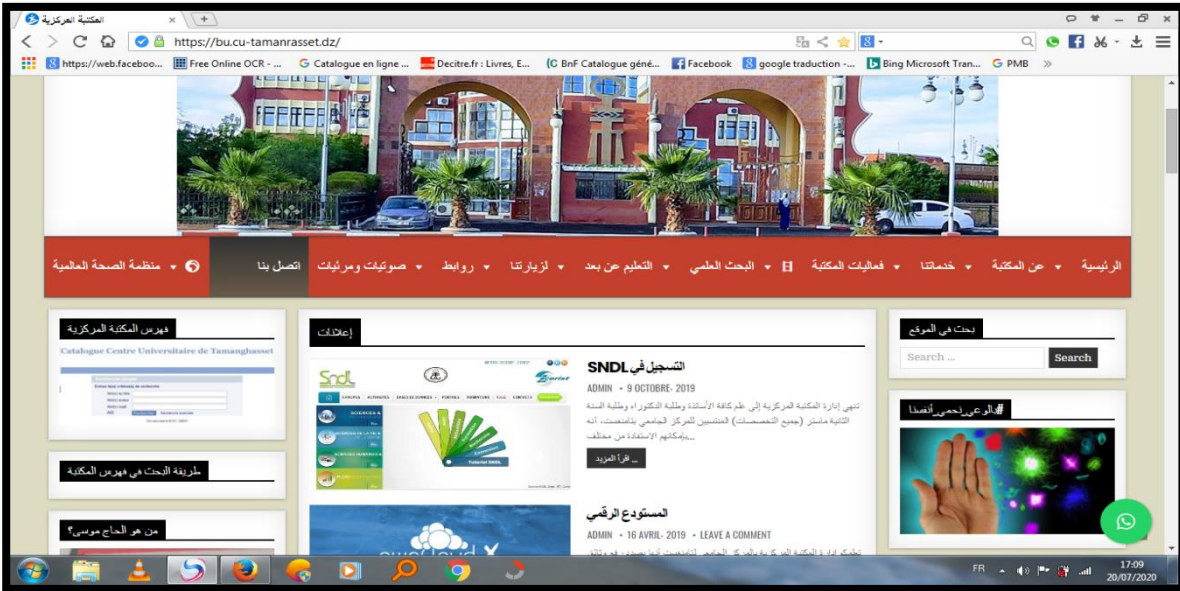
المكتبة المركزية ×

https://bu.cu-tamanrasset.dz/

https://web.faceboo... Free Online OCR - ... Catalogue en ligne ... Decitre.fr : Livres, E... BnF Catalogue géné... Facebook google traduction -... Bing Microsoft Tran... PMB »

الرئيسية ▾ عن المكتبة ▾ خدماتنا ▾ فعاليات المكتبة ▾ البحث العلمي ▾ التعليم عن بعد ▾ لزيارتنا ▾ روابط ▾ صوتيات ومرئيات اتصل بنا ▾ منظمة الصحة العالمية

بحث في الموقع

Search ...

Search

#الوعي_يحمي_أهلنا

إعلانات

التسجيل في SNDL

ADMIN • 9 OCTOBRE- 2019

تنهي إدارة المكتبة المركزية إلى علم كافة الأساتذة وطلبة الدكتوراه وطلبة السنة الثانية ماستر (جميع التخصصات) المنتسبين للمركز الجامعي بتامنغست، أنه بإمكانهم الاستفادة من مختلف...

... اقرأ المزيد

المستودع الرقمي

ADMIN • 16 AVRIL- 2019 • LEAVE A COMMENT

فهرس المكتبة المركزية

Catalogue Centre Universitaire de Tamanghasset

طريقة البحث في فهرس المكتبة

من هو الحاج موسى؟

FR 17:09 20/07/2020